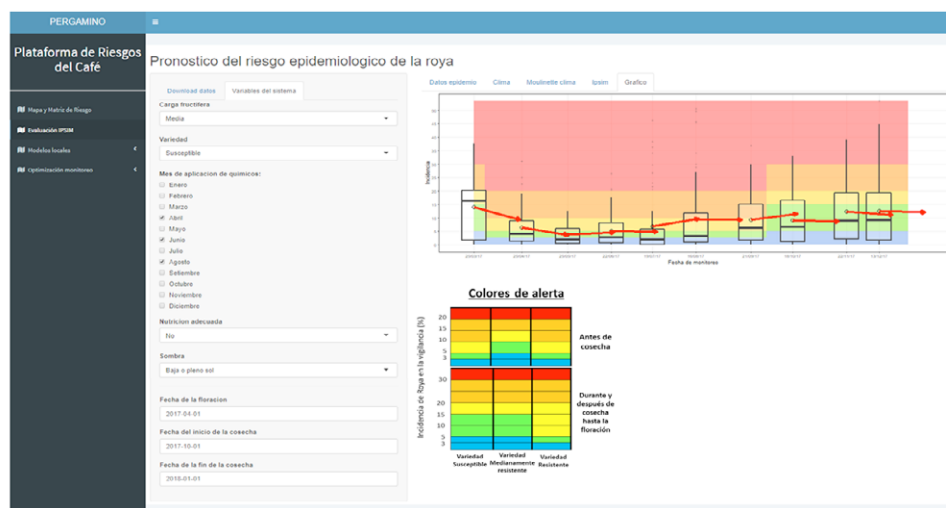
PERGAMINO

Plataforma de Riesgos del Café

Mapa y Matriz de Riesgo
Evaluación IPSIM
Modelos locales
Optimización monitoreo

Pronostico del riesgo epidemiologico de la roya

Download datos | Variables del sistema

Carga fructifera
Media

Variedad
Susceptible

Mes de aplicacion de quimicos:
Enero
Febrero
Marzo
Abril
Mayo
Junio
Julio
Agosto
Setiembre
Octubre
Noviembre
Diciembre

Nutricion adecuada
No

Sombra
Bajo o pleno sol

Fecha de la floracion
2017-04-01

Fecha del inicio de la cosecha
2017-10-01

Fecha de la fin de la cosecha
2018-01-01

Datos epidemio | Clima | Mostinette clima | Ipsim | Grafico

Incidencia
Fecha de monitoreo

Colores de alerta

Incidencia de Roya en la vigilancia (%)

20
15
10
5
3

Antes de cosecha

30
20
15
10
5
3

Duranta y después de cosecha hasta la floración

Variedad Susceptible | Variedad Medianamente resistente | Variedad Resistente